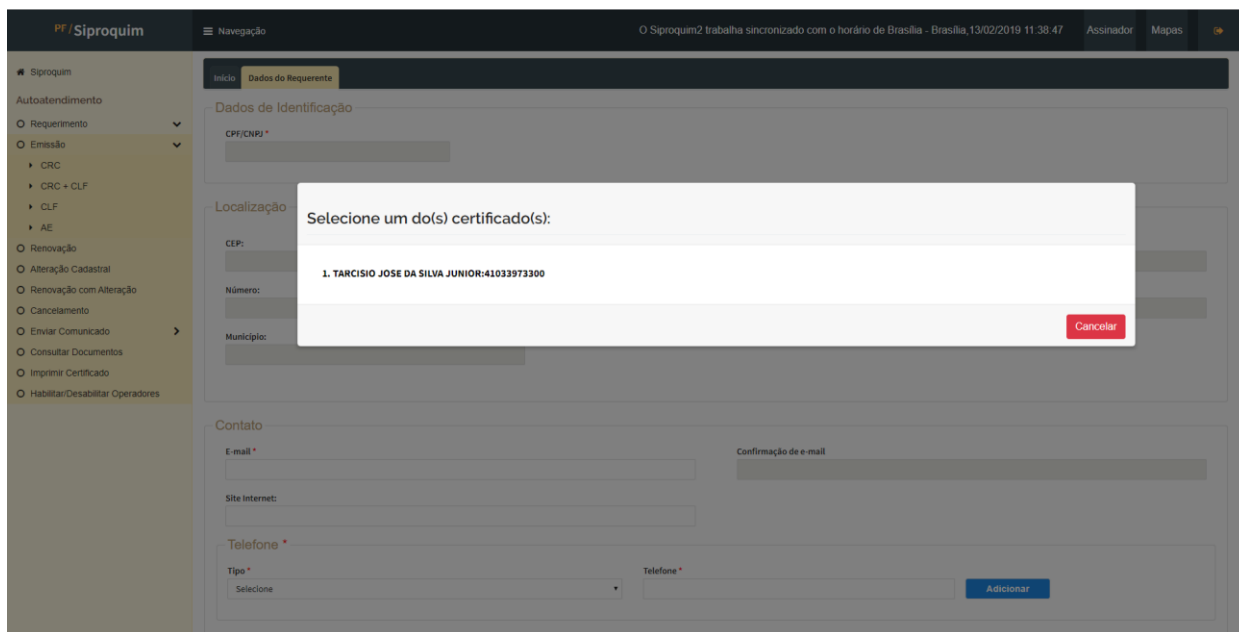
PF / Siproquim

Navegação

O Siproquim2 trabalha sincronizado com o horário de Brasília - Brasília,13/02/2019 11:38:47

Assinador Mapas

Siproquim

Autoatendimento

Requerimento

Emissão

CRC

CRC + CLF

CLF

AE

Renovação

Alteração Cadastral

Renovação com Alteração

Cancelamento

Enviar Comunicado

Consultar Documentos

Imprimir Certificado

Habilitar/Desabilitar Operadores

Início Dados do Requerente

Dados de Identificação

CPF/CNPJ *

Localização

CEP:

Número:

Município:

Selecione um do(s) certificado(s):

1. TARCISIO JOSE DA SILVA JUNIOR:41033973300

Cancelar

Contato

E-mail *

Confirmação de e-mail

Site Internet:

Telefone *

Tipo *

Selecione

Telefone *

Adicionar